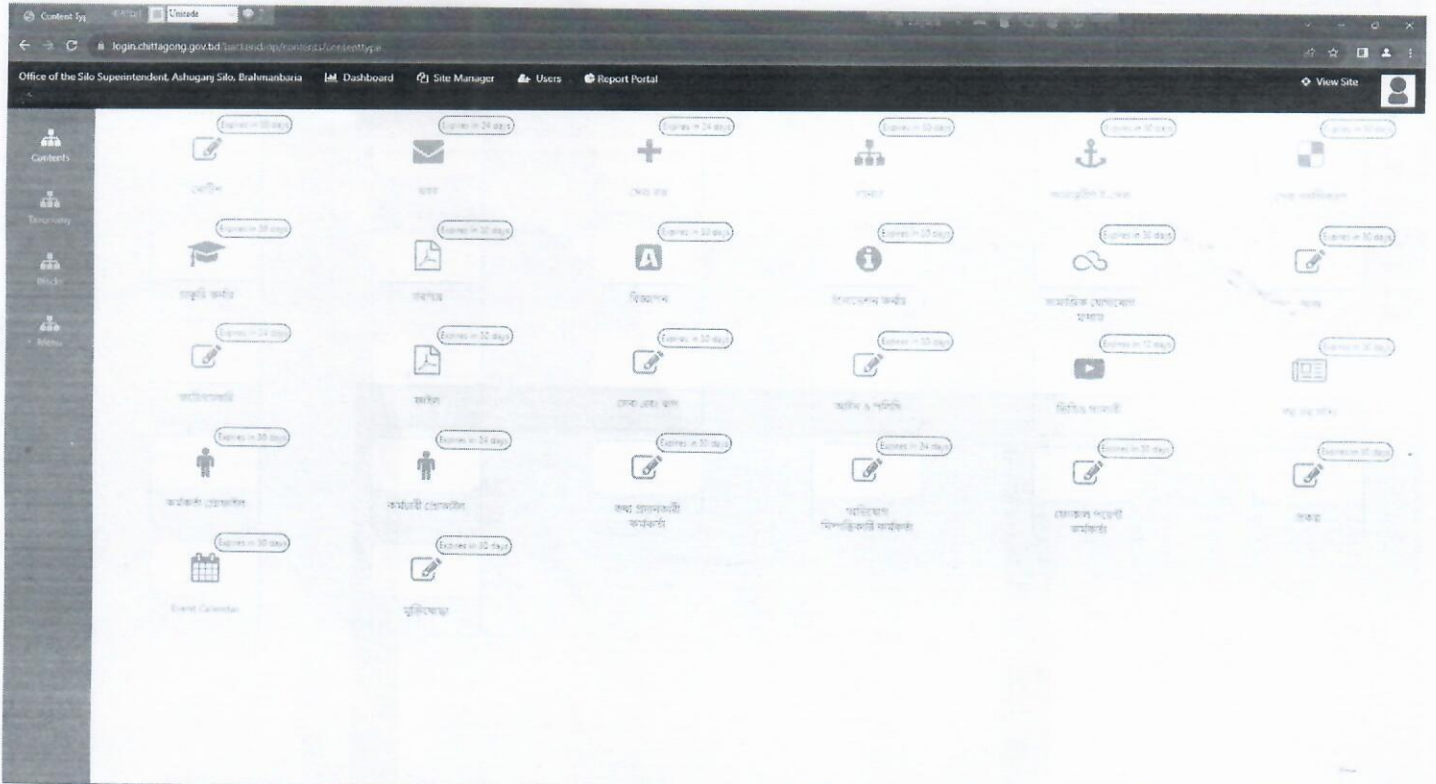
Content Typ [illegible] Unicode

login.chittagong.gov.bd/backend/np/contents/contenttype

Office of the Silo Superintendent, Ashuganj Silo, Brahmanbaria
Dashboard
Site Manager
Users
Report Portal
View Site

Contents
Taxonomy
Blocks
Menu

Expires in 30 days
নোটিশ
Expires in 24 days
খবর
Expires in 24 days
সেবা বক্স
Expires in 30 days
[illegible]
Expires in 30 days
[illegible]
Expires in 30 days
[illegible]

Expires in 30 days
চাকুরি তথ্য
Expires in 30 days
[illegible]
Expires in 30 days
বিজ্ঞাপন
Expires in 30 days
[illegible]
Expires in 30 days
সামাজিক যোগাযোগ মাধ্যম
Expires in 30 days
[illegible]

Expires in 24 days
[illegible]
Expires in 30 days
ফরম
Expires in 30 days
সেবা এবং ফর্ম
Expires in 30 days
আইন ও পলিসি
Expires in 12 days
ভিডিও গ্যালারী
Expires in 30 days
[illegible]

Expires in 30 days
কর্মকর্তা প্রোফাইল
Expires in 24 days
কর্মচারী প্রোফাইল
Expires in 30 days
তথ্য প্রদানকারী কর্মকর্তা
Expires in 24 days
পরিবেশ নিষ্পত্তিকারী কর্মকর্তা
Expires in 30 days
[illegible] কর্মকর্তা
Expires in 30 days
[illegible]

Expires in 30 days
Event Calendar
Expires in 30 days
মুক্তিযোদ্ধা